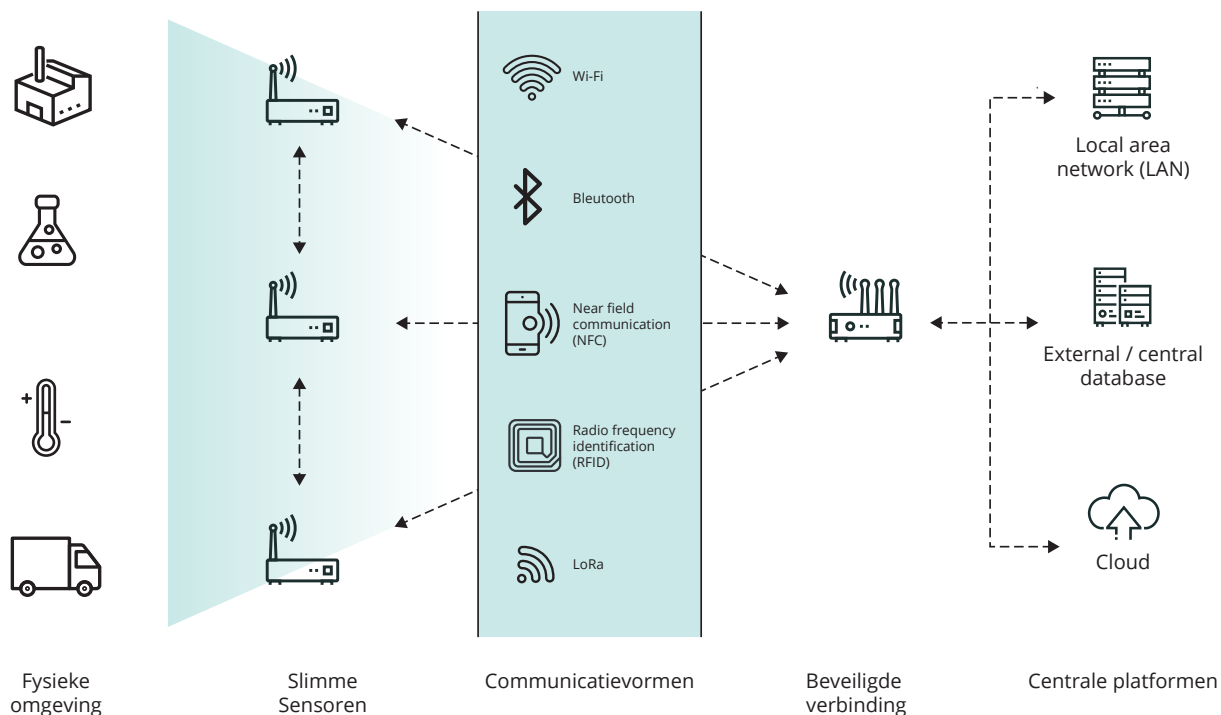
Wi-Fi

Bleutooth

Near field communication (NFC)

Radio frequency identification (RFID)

LoRa

Local area network (LAN)

External / central database

Cloud

Fysieke omgeving

Slimme Sensoren

Communicatievormen

Beveiligde verbinding

Centrale platformen